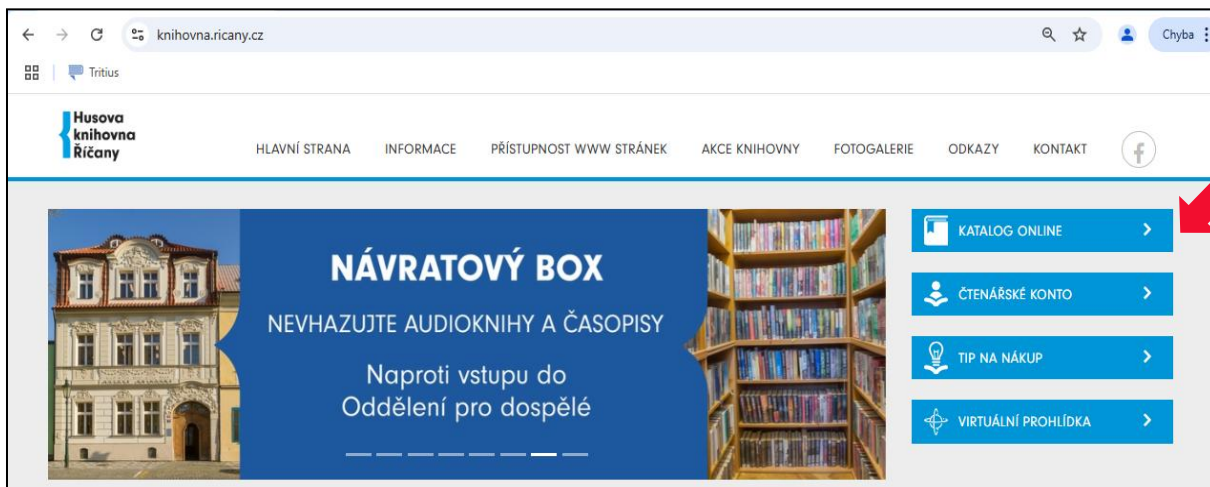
knihovna.ricany.cz

Chyba

Tritius

Husova knihovna Říčany

HLAVNÍ STRANA INFORMACE PŘÍSTUPNOST WWW STRÁNEK AKCE KNIHOVNY FOTOGALERIE ODKAZY KONTAKT

NÁVRATOVÝ BOX

NEVHAZUJTE AUDIOKNIHY A ČASOPISY

Naproti vstupu do Oddělení pro dospělé

KATALOG ONLINE

ČTENÁŘSKÉ KONTO

TIP NA NÁKUP

VIRTUÁLNÍ PROHLÍDKA